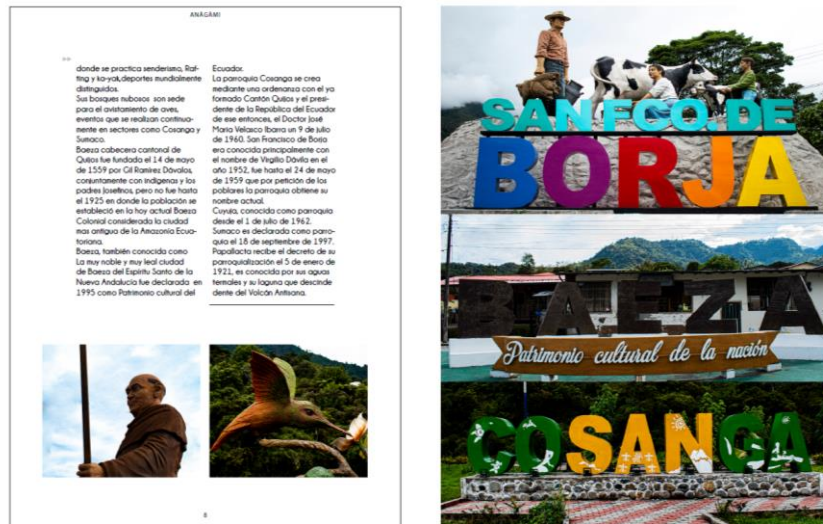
ANÁGAMI

donde se practica senderismo, Rafting y ka-yak,deportes mundialmente distinguidos.
Sus bosques nubosos son sede para el avistamiento de aves, eventos que se realizan continuamente en sectores como Cosanga y Sumaco.
Baeza cabecera cantonal de Quijos fue fundada el 14 de mayo de 1559 por Gil Ramírez Dávalos, conjuntamente con indígenas y los padres Josefinos, pero no fue hasta el 1925 en donde la población se estableció en la hoy actual Baeza Colonial considerada la ciudad mas antigua de la Amazonía Ecuatoriana.
Baeza, también conocida como La muy noble y muy leal ciudad de Baeza del Espíritu Santo de la Nueva Andalucía fue declarada en 1995 como Patrimonio cultural del

Ecuador.
La parroquia Cosanga se crea mediante una ordenanza con el ya formado Cantón Quijos y el presidente de la República del Ecuador de ese entonces, el Doctor José María Velasco Ibarra un 9 de julio de 1960. San Francisco de Borja era conocida principalmente con el nombre de Virgilio Dávila en el año 1952, fue hasta el 24 de mayo de 1959 que por petición de los pobladores la parroquia obtiene su nombre actual.
Cuyuja, conocida como parroquia desde el 1 de julio de 1962.
Sumaco es declarada como parroquia el 18 de septiembre de 1997.
Papallacta recibe el decreto de su parroquialización el 5 de enero de 1921, es conocida por sus aguas termales y su laguna que descinde dente del Volcán Antisana.

8

SAN FCO. DE
BORJA

BAEZA
Patrimonio cultural de la nación

COSANGA